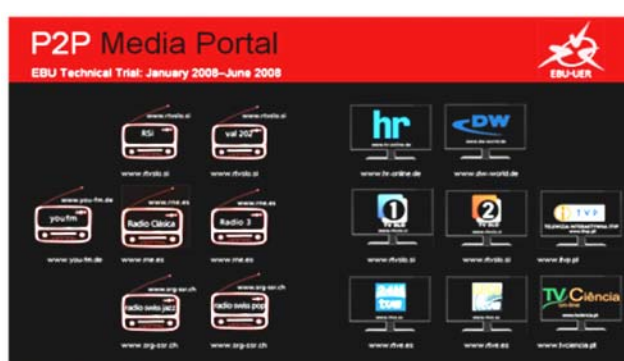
P2P Media Portal
EBU Technical Trial: January 2008–June 2008

EBU-UER

www.rtvslo.si
RSi
www.rtvslo.si

www.rtvslo.si
val 202
www.rtvslo.si

www.you-fm.de
you fm
www.you-fm.de

www.rne.es
Radio Clásica
www.rne.es

www.rne.es
Radio 3
www.rne.es

www.srg-ssr.ch
radio swiss jazz
www.srg-ssr.ch

www.srg-ssr.ch
radio swiss pop
www.srg-ssr.ch

hr
www.hr-online.de
www.hr-online.de

DW
www.dw-world.de
www.dw-world.de

1
www.rtvslo.si

2
www.rtvslo.si

TVP
TELEWIZJA INTERAKTYWNA iTVP
www.itvp.pl

tve
www.rtve.es

www.rtve.es

TV Ciência
www.tvciencia.pt